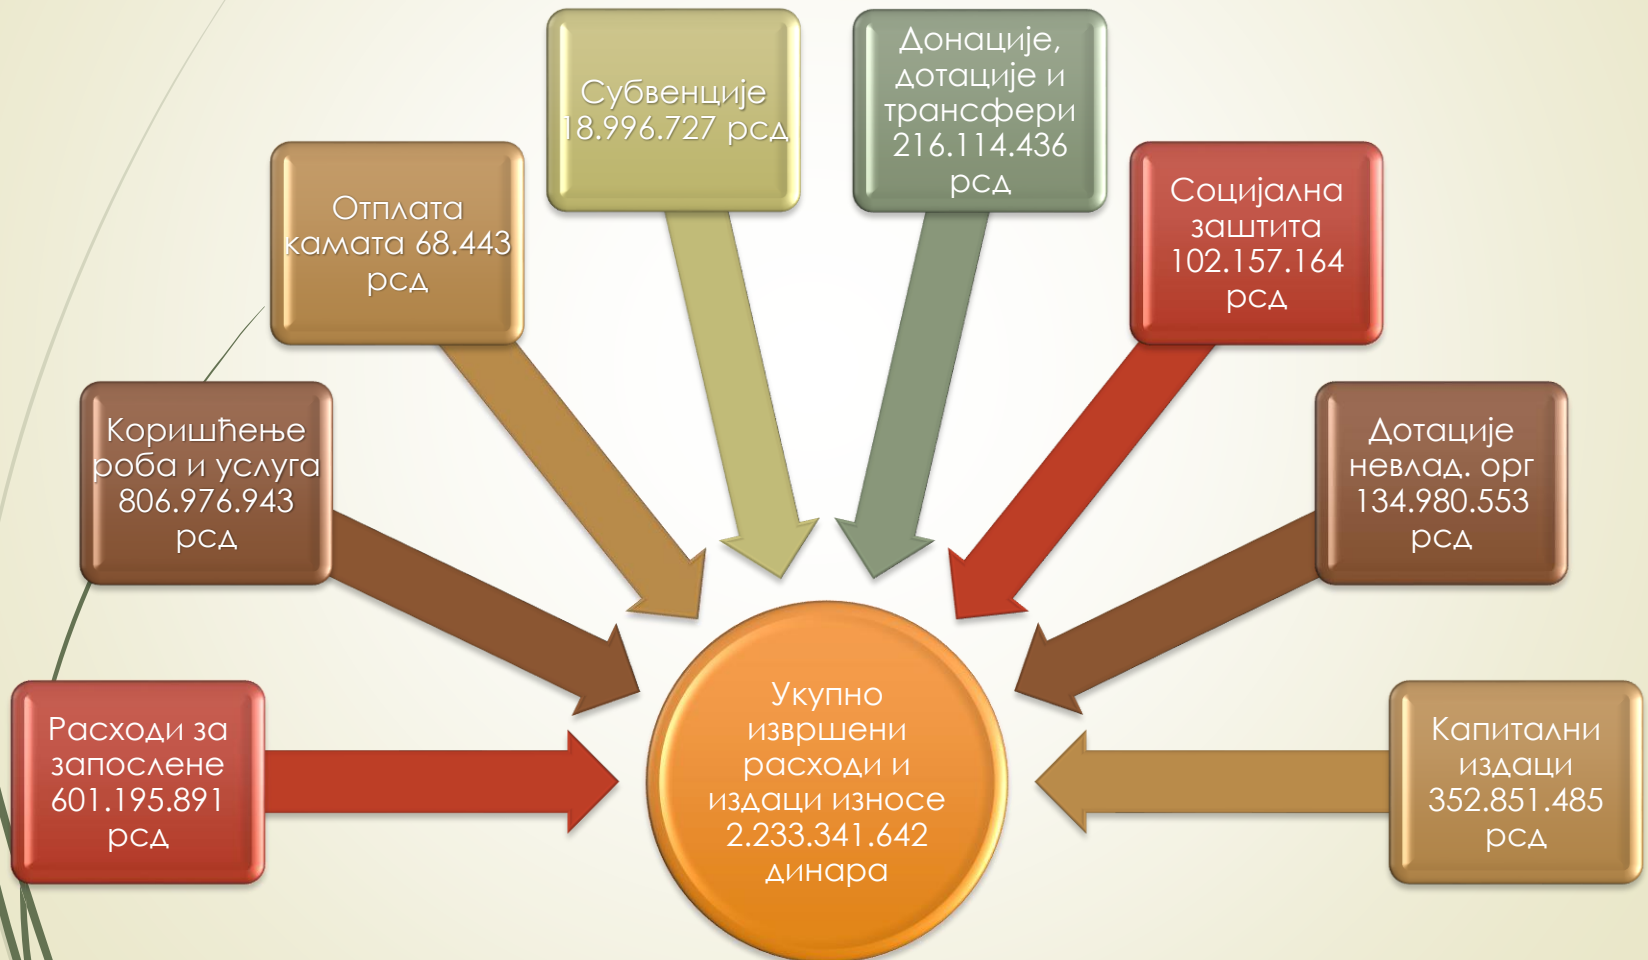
Субвенције 18.996.727 рсд

Донације, дотације и трансфери 216.114.436 рсд

Отплата камата 68.443 рсд

Социјална заштита 102.157.164 рсд

Коришћење роба и услуга 806.976.943 рсд

Дотације невлад. орг 134.980.553 рсд

Расходи за запослене 601.195.891 рсд

Укупно извршени расходи и издаци износе 2.233.341.642 динара

Капитални издаци 352.851.485 рсд